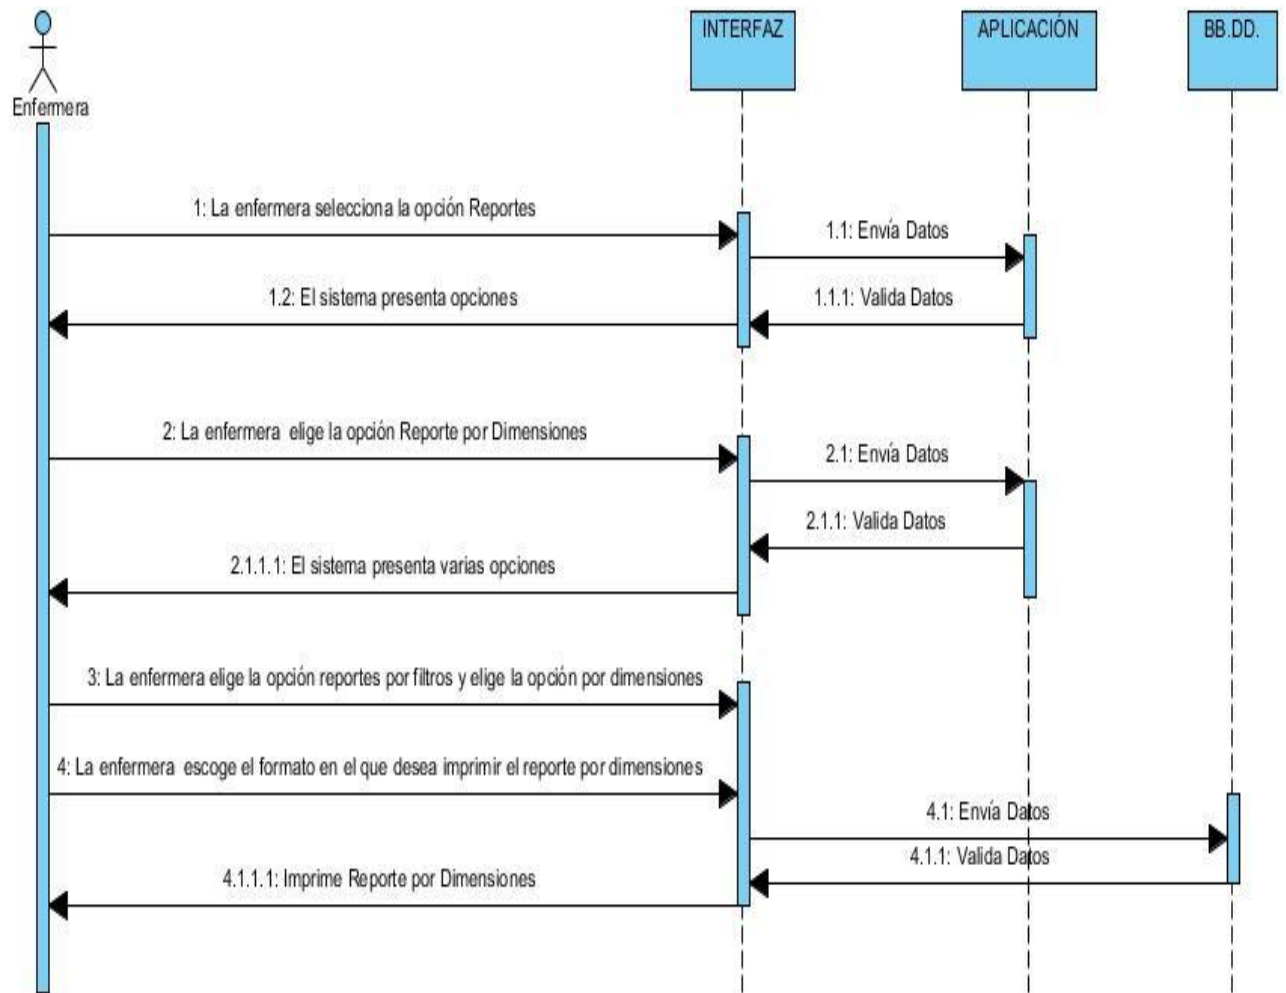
Enfermera

INTERFAZ

APLICACIÓN

BB.DD.

1: La enfermera selecciona la opción Reportes

1.1: Envía Datos

1.1.1: Valida Datos

1.2: El sistema presenta opciones

2: La enfermera elige la opción Reporte por Dimensiones

2.1: Envía Datos

2.1.1: Valida Datos

2.1.1.1: El sistema presenta varias opciones

3: La enfermera elige la opción reportes por filtros y elige la opción por dimensiones

4: La enfermera escoge el formato en el que desea imprimir el reporte por dimensiones

4.1: Envía Datos

4.1.1: Valida Datos

4.1.1.1: Imprime Reporte por Dimensiones